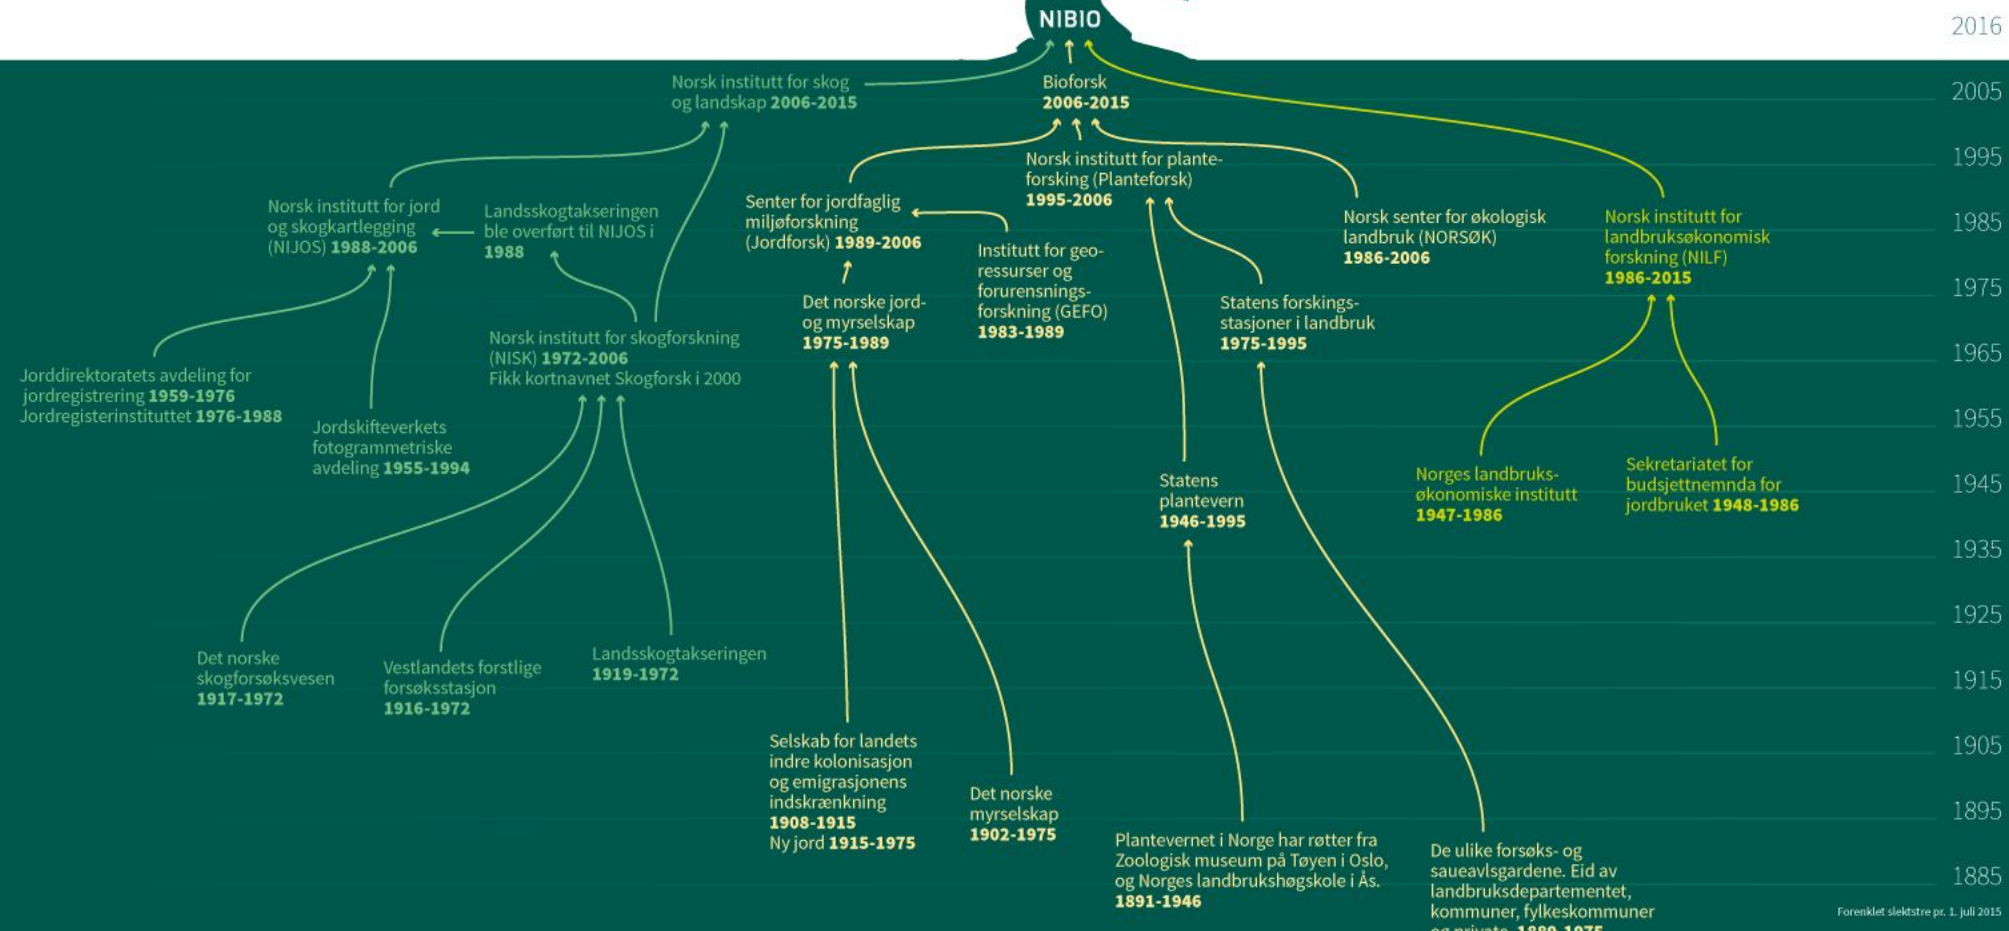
NIBIO

2016
2005
1995
1985
1975
1965
1955
1945
1935
1925
1915
1905
1895
1885

Norsk institutt for skog og landskap 2006-2015

Bioforsk 2006-2015

Norsk institutt for planteforsking (Planteforsk) 1995-2006

Senter for jordfaglig miljøforskning (Jordforsk) 1989-2006

Norsk institutt for jord og skogkartlegging (NIJOS) 1988-2006

Landsskogtakseringen ble overført til NIJOS i 1988

Institutt for georessurser og forurensningsforskning (GEFO) 1983-1989

Norsk senter for økologisk landbruk (NORSØK) 1986-2006

Norsk institutt for landbruksøkonomisk forskning (NILF) 1986-2015

Det norske jord- og myrselskap 1975-1989

Statens forskingsstasjoner i landbruk 1975-1995

Norsk institutt for skogforskning (NISK) 1972-2006 Fikk kortnavnet Skogforsk i 2000

Jorddirektoratets avdeling for jordregistrering 1959-1976 Jordregisterinstituttet 1976-1988

Jordskifteverkets fotogrammetriske avdeling 1955-1994

Statens plantevern 1946-1995

Norges landbruksøkonomiske institutt 1947-1986

Sekretariatet for budsjettnemnda for jordbruket 1948-1986

Det norske skogforsøksvesen 1917-1972

Vestlandets forstlige forsøksstasjon 1916-1972

Landsskogtakseringen 1919-1972

Selskab for landets indre kolonisasjon og emigrasjonens indskrænkning 1908-1915 Ny jord 1915-1975

Det norske myrselskap 1902-1975

Plantevernet i Norge har røtter fra Zoologisk museum på Tøyen i Oslo, og Norges landbrukshøgskole i Ås. 1891-1946

De ulike forsøks- og saueavlsgardene. Eid av landbruksdepartementet, kommuner, fylkeskommuner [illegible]

Forenklet slektstre pr. 1. juli 2015